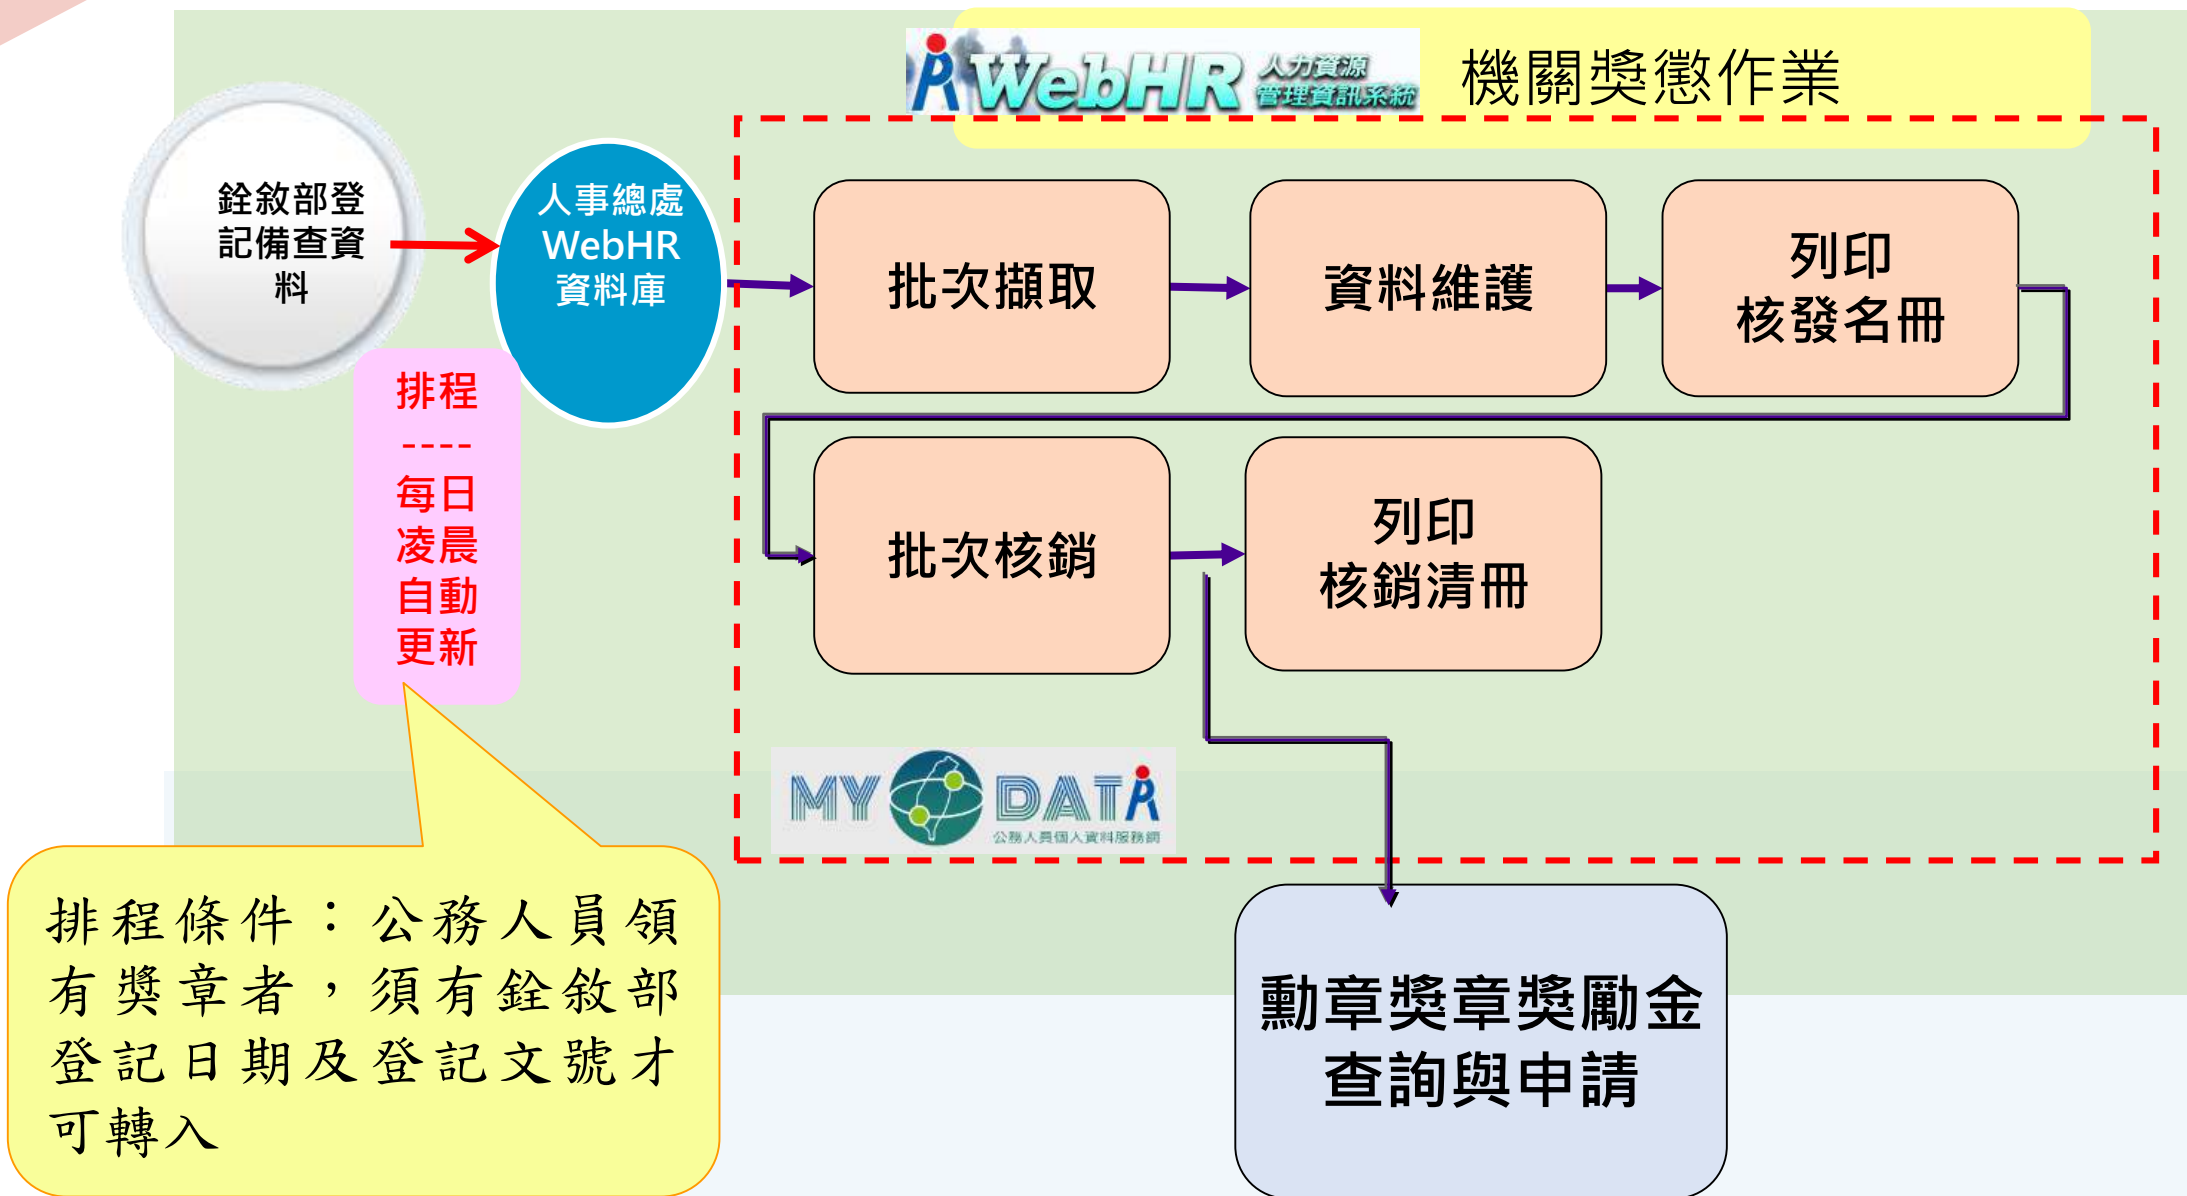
WebHR 人力資源管理資訊系統

機關獎懲作業

銓敘部登記備查資料

人事總處 WebHR 資料庫

排程
----
每日凌晨自動更新

批次擷取

資料維護

列印核發名冊

批次核銷

列印核銷清冊

MY DATA 公務人員個人資料服務網

動章獎章獎勵金查詢與申請

排程條件：公務人員領有獎章者，須有銓敘部登記日期及登記文號才可轉入